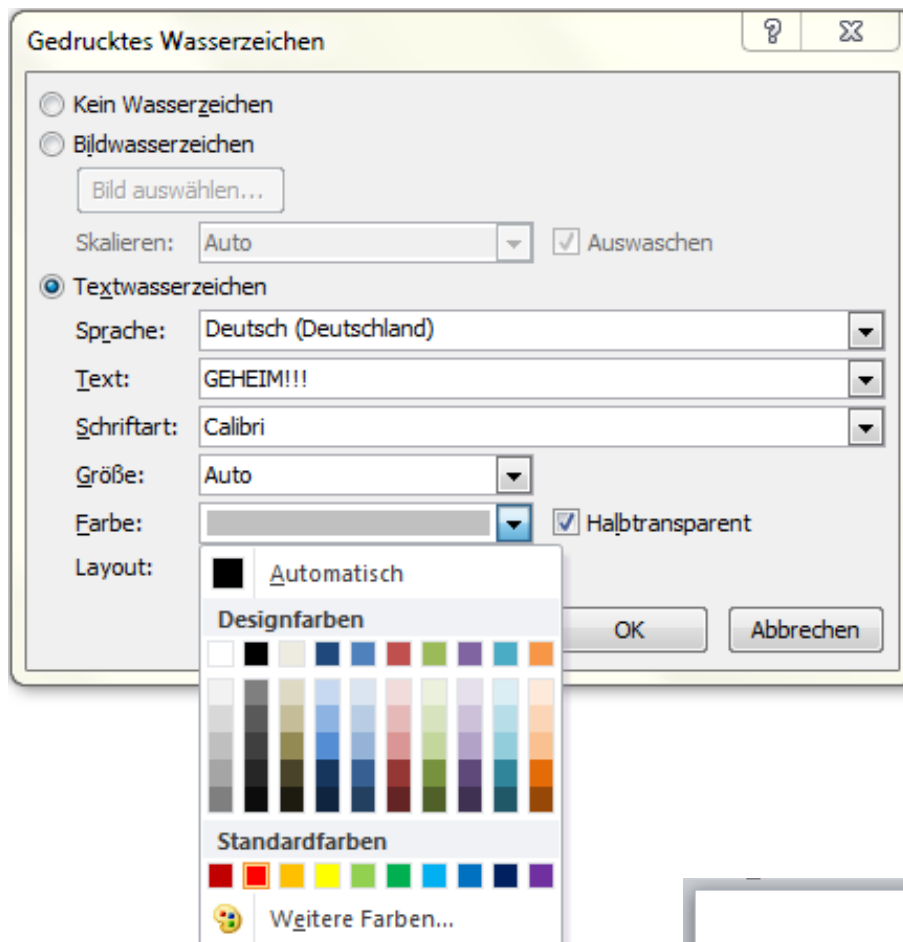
Gedrucktes Wasserzeichen

?

Kein Wasserzeichen

Bildwasserzeichen

Bild auswählen...

Skalieren: Auto

Auswaschen

Textwasserzeichen

Sprache: Deutsch (Deutschland)

Text: GEHEIM!!!

Schriftart: Calibri

Größe: Auto

Farbe:

Halbtransparent

Layout:

Automatisch

Designfarben

OK

Abbrechen

Standardfarben

Weitere Farben...